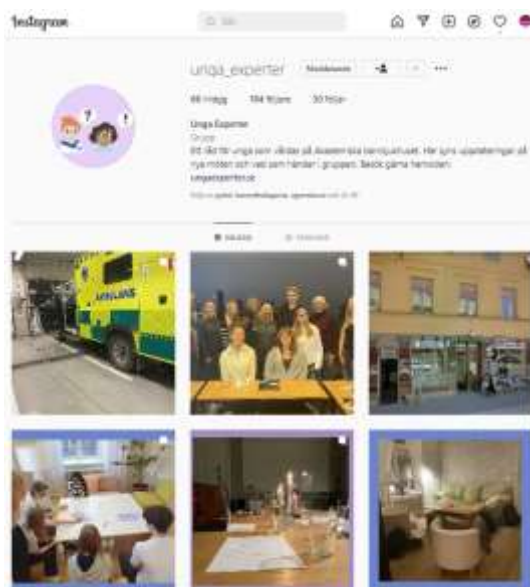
Instagram

Sök

unga_experter Meddelande

66 inlägg 194 följare 30 följer

Unga Experter
Grupp
Ett råd för unga som vårdas på Akademiska barnsjukhuset. Här syns uppdateringar på nya möten och vad som händer i gruppen. Besök gärna hemsidan:
ungaexperter.se

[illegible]

INLÄGG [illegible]

AMBULANS